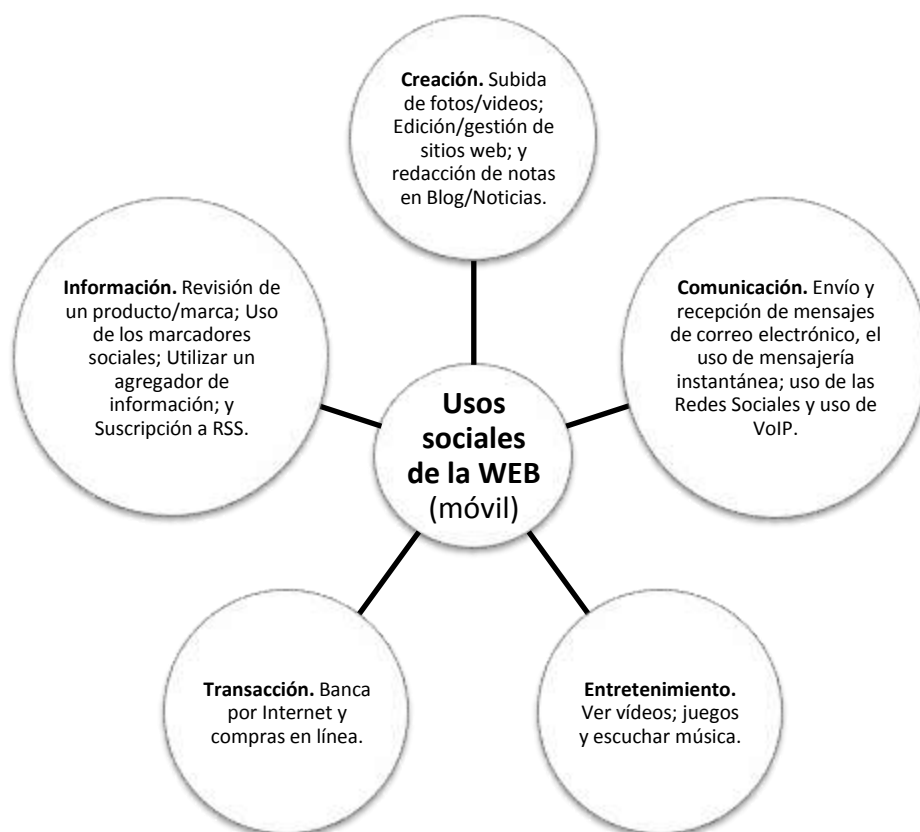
Creación. Subida de fotos/videos; Edición/gestión de sitios web; y redacción de notas en Blog/Noticias.

Información. Revisión de un producto/marca; Uso de los marcadores sociales; Utilizar un agregador de información; y Suscripción a RSS.

Usos sociales de la WEB (móvil)

Comunicación. Envío y recepción de mensajes de correo electrónico, el uso de mensajería instantánea; uso de las Redes Sociales y uso de VoIP.

Transacción. Banca por Internet y compras en línea.

Entretenimiento. Ver vídeos; juegos y escuchar música.